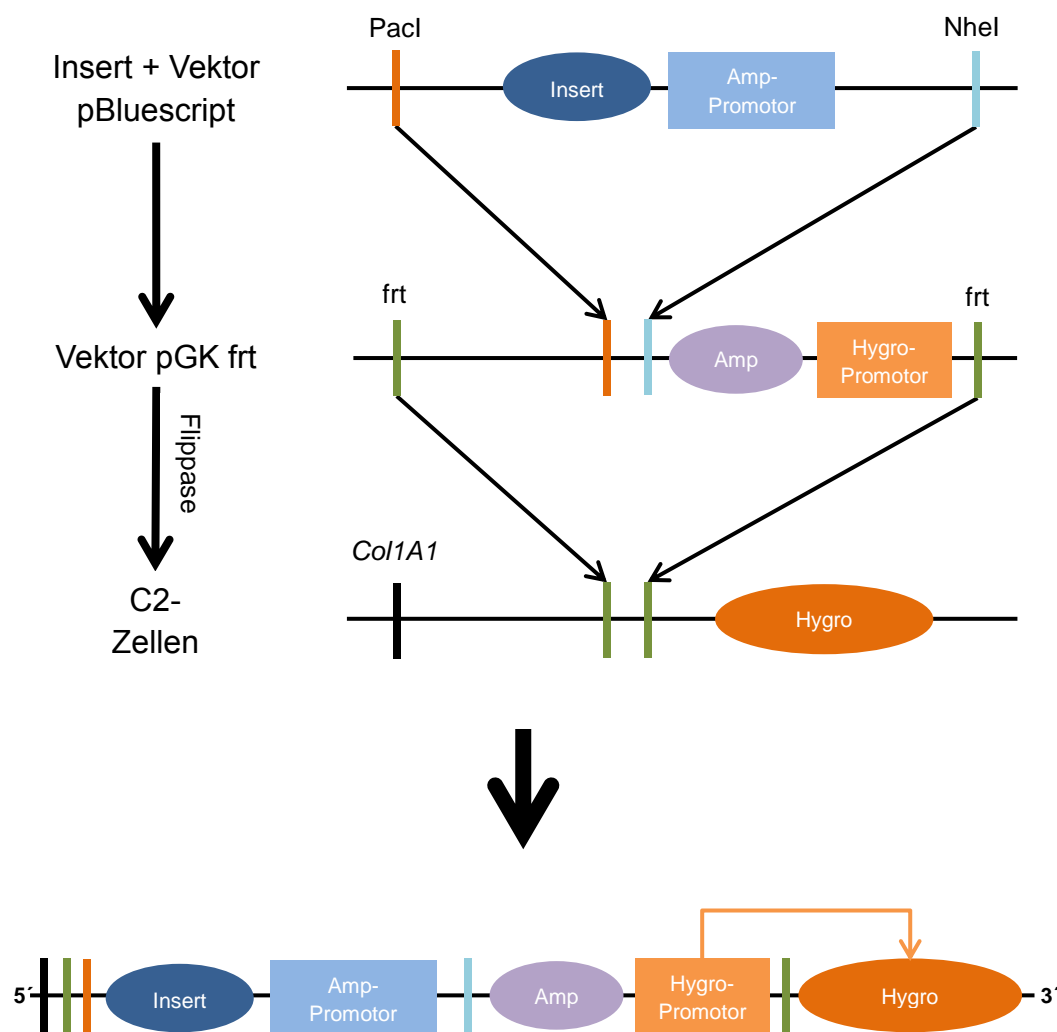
Insert + Vektor pBluescript

PacI

Insert

Amp-Promotor

NheI

Vektor pGK frt

frt

Amp

Hygro-Promotor

frt

Flippase

C2-Zellen

Col1A1

Hygro

5´

Insert

Amp-Promotor

Amp

Hygro-Promotor

Hygro

3´